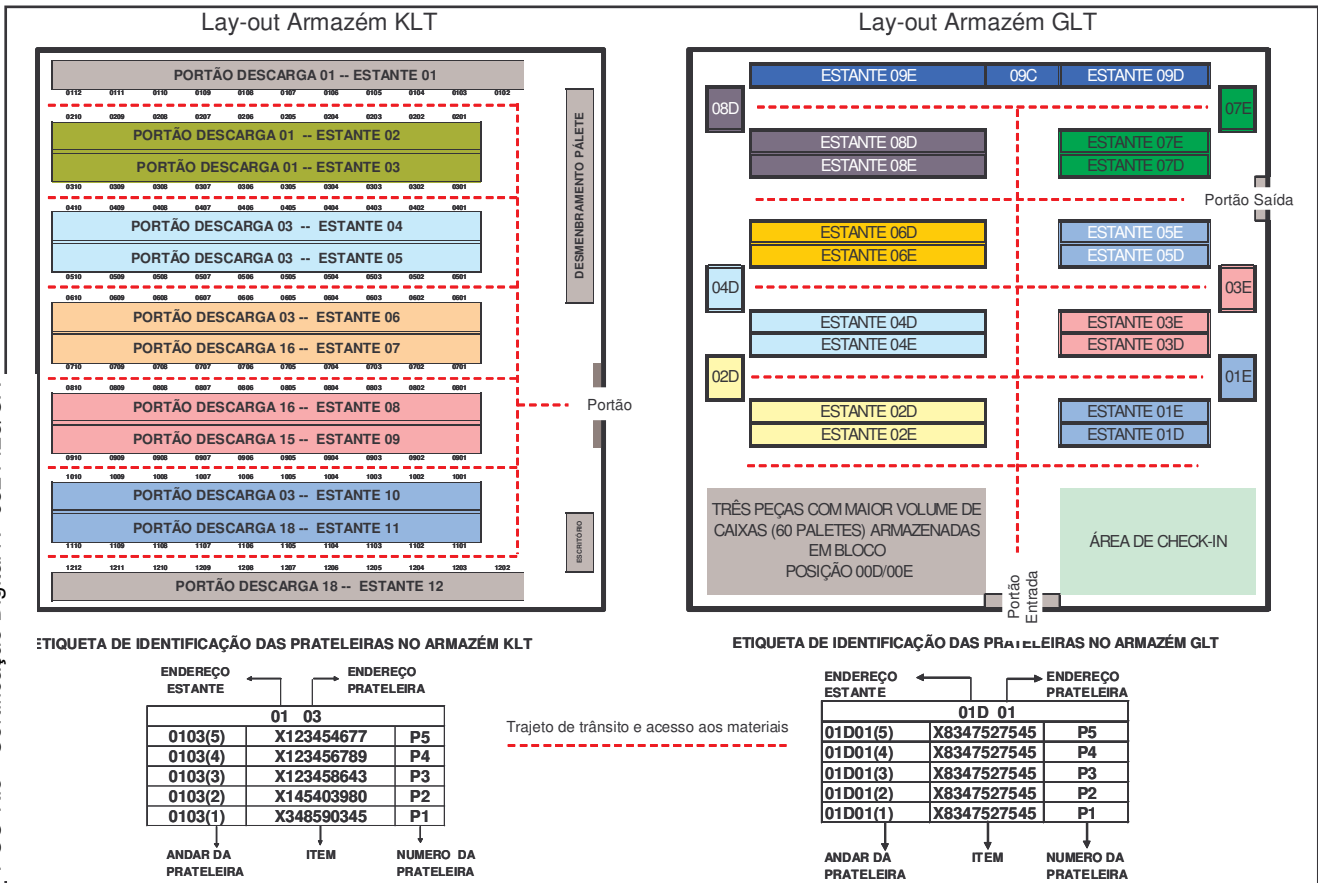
Lay-out Armazém KLT

PORTÃO DESCARGA 01 -- ESTANTE 01

0112 0111 0110 0109 0108 0107 0106 0105 0104 0103 0102

0210 0209 0208 0207 0206 0205 0204 0203 0202 0201

PORTÃO DESCARGA 01 -- ESTANTE 02

PORTÃO DESCARGA 01 -- ESTANTE 03

0310 0309 0308 0307 0306 0305 0304 0303 0302 0301

0410 0409 0408 0407 0406 0405 0404 0403 0402 0401

PORTÃO DESCARGA 03 -- ESTANTE 04

PORTÃO DESCARGA 03 -- ESTANTE 05

0510 0509 0508 0507 0506 0505 0504 0503 0502 0501

0610 0609 0608 0607 0606 0605 0604 0603 0602 0601

PORTÃO DESCARGA 03 -- ESTANTE 06

PORTÃO DESCARGA 16 -- ESTANTE 07

0710 0709 0708 0707 0706 0705 0704 0703 0702 0701

0810 0809 0808 0807 0806 0805 0804 0803 0802 0801

PORTÃO DESCARGA 16 -- ESTANTE 08

PORTÃO DESCARGA 15 -- ESTANTE 09

0910 0909 0908 0907 0906 0905 0904 0903 0902 0901

1010 1009 1008 1007 1006 1005 1004 1003 1002 1001

PORTÃO DESCARGA 03 -- ESTANTE 10

PORTÃO DESCARGA 18 -- ESTANTE 11

1110 1109 1108 1107 1106 1105 1104 1103 1102 1101

1212 1211 1210 1209 1208 1207 1206 1205 1204 1203 1202

PORTÃO DESCARGA 18 -- ESTANTE 12

DESMENBRAMENTO PÁLETE

Portão

ESCRITÓRIO

Lay-out Armazém GLT

ESTANTE 09E 09C ESTANTE 09D

08D 07E

ESTANTE 08D ESTANTE 07E
ESTANTE 08E ESTANTE 07D

Portão Saída

ESTANTE 06D ESTANTE 05E
ESTANTE 06E ESTANTE 05D

04D 03E

ESTANTE 04D ESTANTE 03E
ESTANTE 04E ESTANTE 03D

02D 01E

ESTANTE 02D ESTANTE 01E
ESTANTE 02E ESTANTE 01D

TRÊS PEÇAS COM MAIOR VOLUME DE CAIXAS (60 PALETES) ARMAZENADAS EM BLOCO POSIÇÃO 00D/00E

ÁREA DE CHECK-IN

Portão Entrada

ETIQUETA DE IDENTIFICAÇÃO DAS PRATELEIRAS NO ARMAZÉM KLT

ENDEREÇO ESTANTE
ENDEREÇO PRATELEIRA

| 01 03 | | |
|---|---|---|
| 0103(5) | X123454677 | P5 |
| 0103(4) | X123456789 | P4 |
| 0103(3) | X123458643 | P3 |
| 0103(2) | X145403980 | P2 |
| 0103(1) | X348590345 | P1 |

ANDAR DA PRATELEIRA
ITEM
NUMERO DA PRATELEIRA

Trajeto de trânsito e acesso aos materiais

ETIQUETA DE IDENTIFICAÇÃO DAS PRATELEIRAS NO ARMAZÉM GLT

ENDEREÇO ESTANTE
ENDEREÇO PRATELEIRA

| 01D 01 | | |
|---|---|---|
| 01D01(5) | X8347527545 | P5 |
| 01D01(4) | X8347527545 | P4 |
| 01D01(3) | X8347527545 | P3 |
| 01D01(2) | X8347527545 | P2 |
| 01D01(1) | X8347527545 | P1 |

ANDAR DA PRATELEIRA
ITEM
NUMERO DA PRATELEIRA